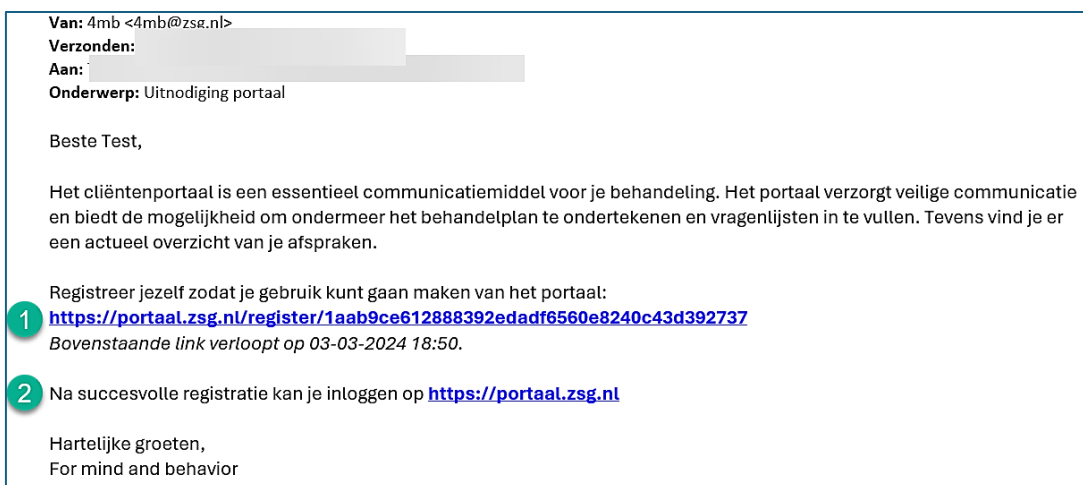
**Van:** 4mb <4mb@zsg.nl>
**Verzonden:**
**Aan:**
**Onderwerp:** Uitnodiging portaal

Beste Test,

Het cliëntenportaal is een essentieel communicatiemiddel voor je behandeling. Het portaal verzorgt veilige communicatie en biedt de mogelijkheid om ondermeer het behandelplan te ondertekenen en vragenlijsten in te vullen. Tevens vind je er een actueel overzicht van je afspraken.

Registreer jezelf zodat je gebruik kunt gaan maken van het portaal:
1 **https://portaal.zsg.nl/register/1aab9ce612888392edadf6560e8240c43d392737**
*Bovenstaande link verloopt op 03-03-2024 18:50.*

2 Na succesvolle registratie kan je inloggen op **https://portaal.zsg.nl**

Hartelijke groeten,
For mind and behavior